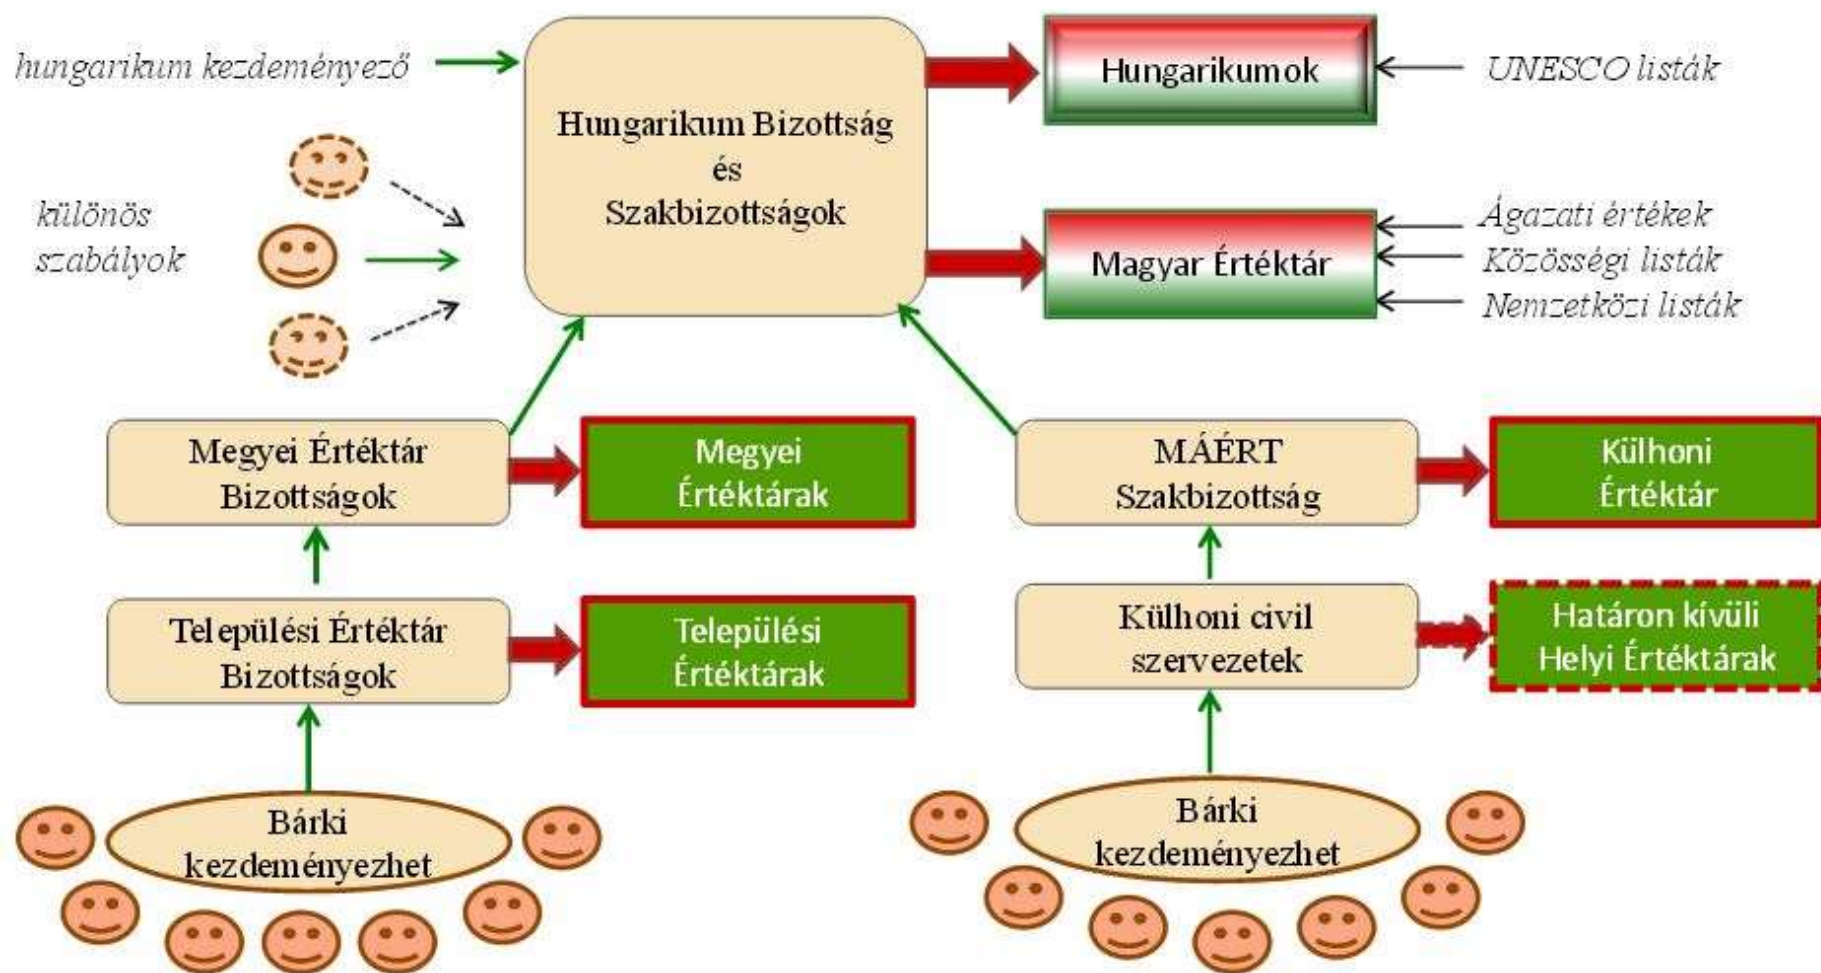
hungarikum kezdeményező

Hungarikum Bizottság és Szakbizottságok

Hungarikumok

UNESCO listák

különös szabályok

Magyar Értéktár

Ágazati értékek
Közösségi listák
Nemzetközi listák

Megyei Értéktár Bizottságok

Megyei Értéktárak

MÁÉRT Szakbizottság

Külhoni Értéktár

Települési Értéktár Bizottságok

Települési Értéktárak

Külhoni civil szervezetek

Határon kívüli Helyi Értéktárak

Bárki kezdeményezhet

Bárki kezdeményezhet